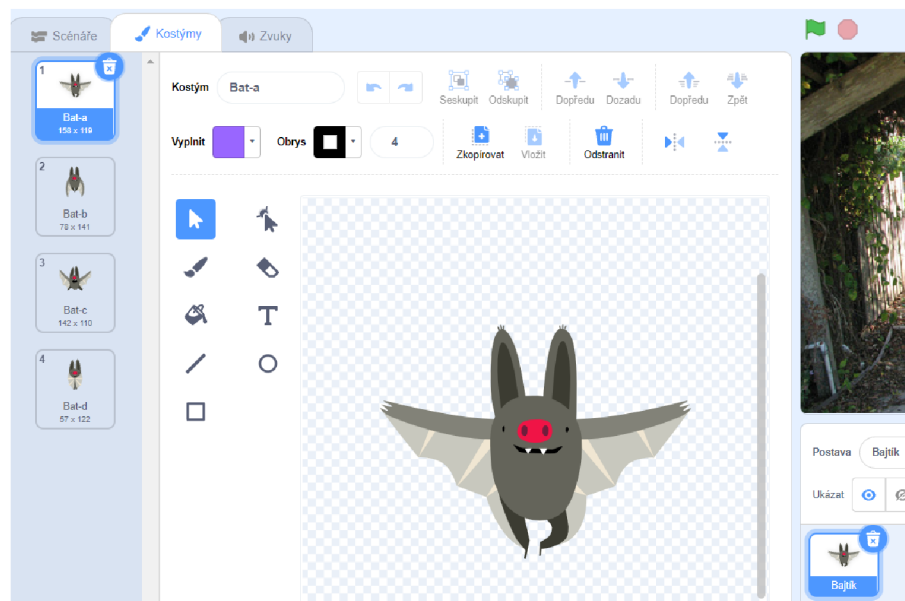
Scénáře
Kostýmy
Zvuky

1
Bat-a
158 x 119
2
Bat-b
78 x 141
3
Bat-c
142 x 110
4
Bat-d
57 x 122

Kostým
Bat-a
Seskupit
Odskupit
Dopředu
Dozadu
Dopředu
Zpět

Vyplnit
Obrys
4
Zkopírovat
Vložit
Odstranit

Postava
Bajtík
Ukázat

Bajtík